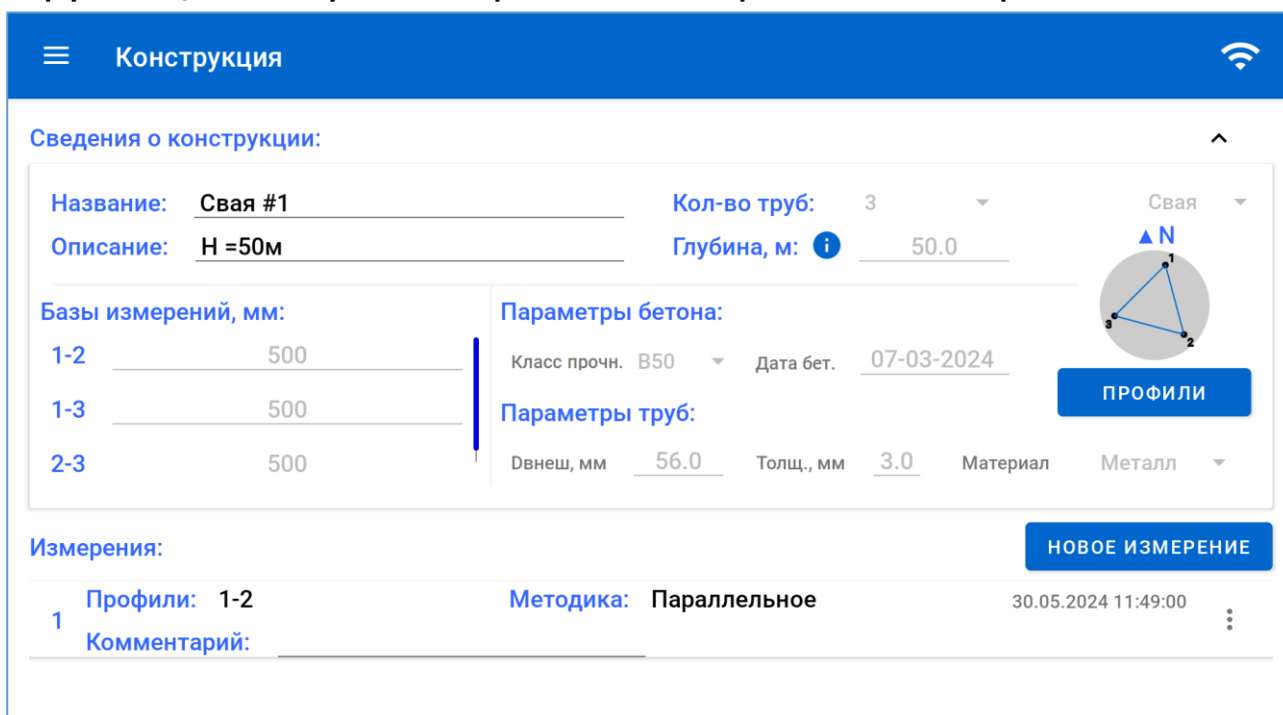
Конструкция

Сведения о конструкции:

Название: Свая #1
Описание: H =50м
Кол-во труб: 3
Глубина, м: 50.0
Свая
▲N
1
2
3
ПРОФИЛИ

Базы измерений, мм:
1-2 500
1-3 500
2-3 500

Параметры бетона:
Класс прочн. B50
Дата бет. 07-03-2024

Параметры труб:
Dвнеш, мм 56.0
Толщ., мм 3.0
Материал Металл

Измерения:
НОВОЕ ИЗМЕРЕНИЕ

1
Профили: 1-2
Методика: Параллельное
30.05.2024 11:49:00
Комментарий: